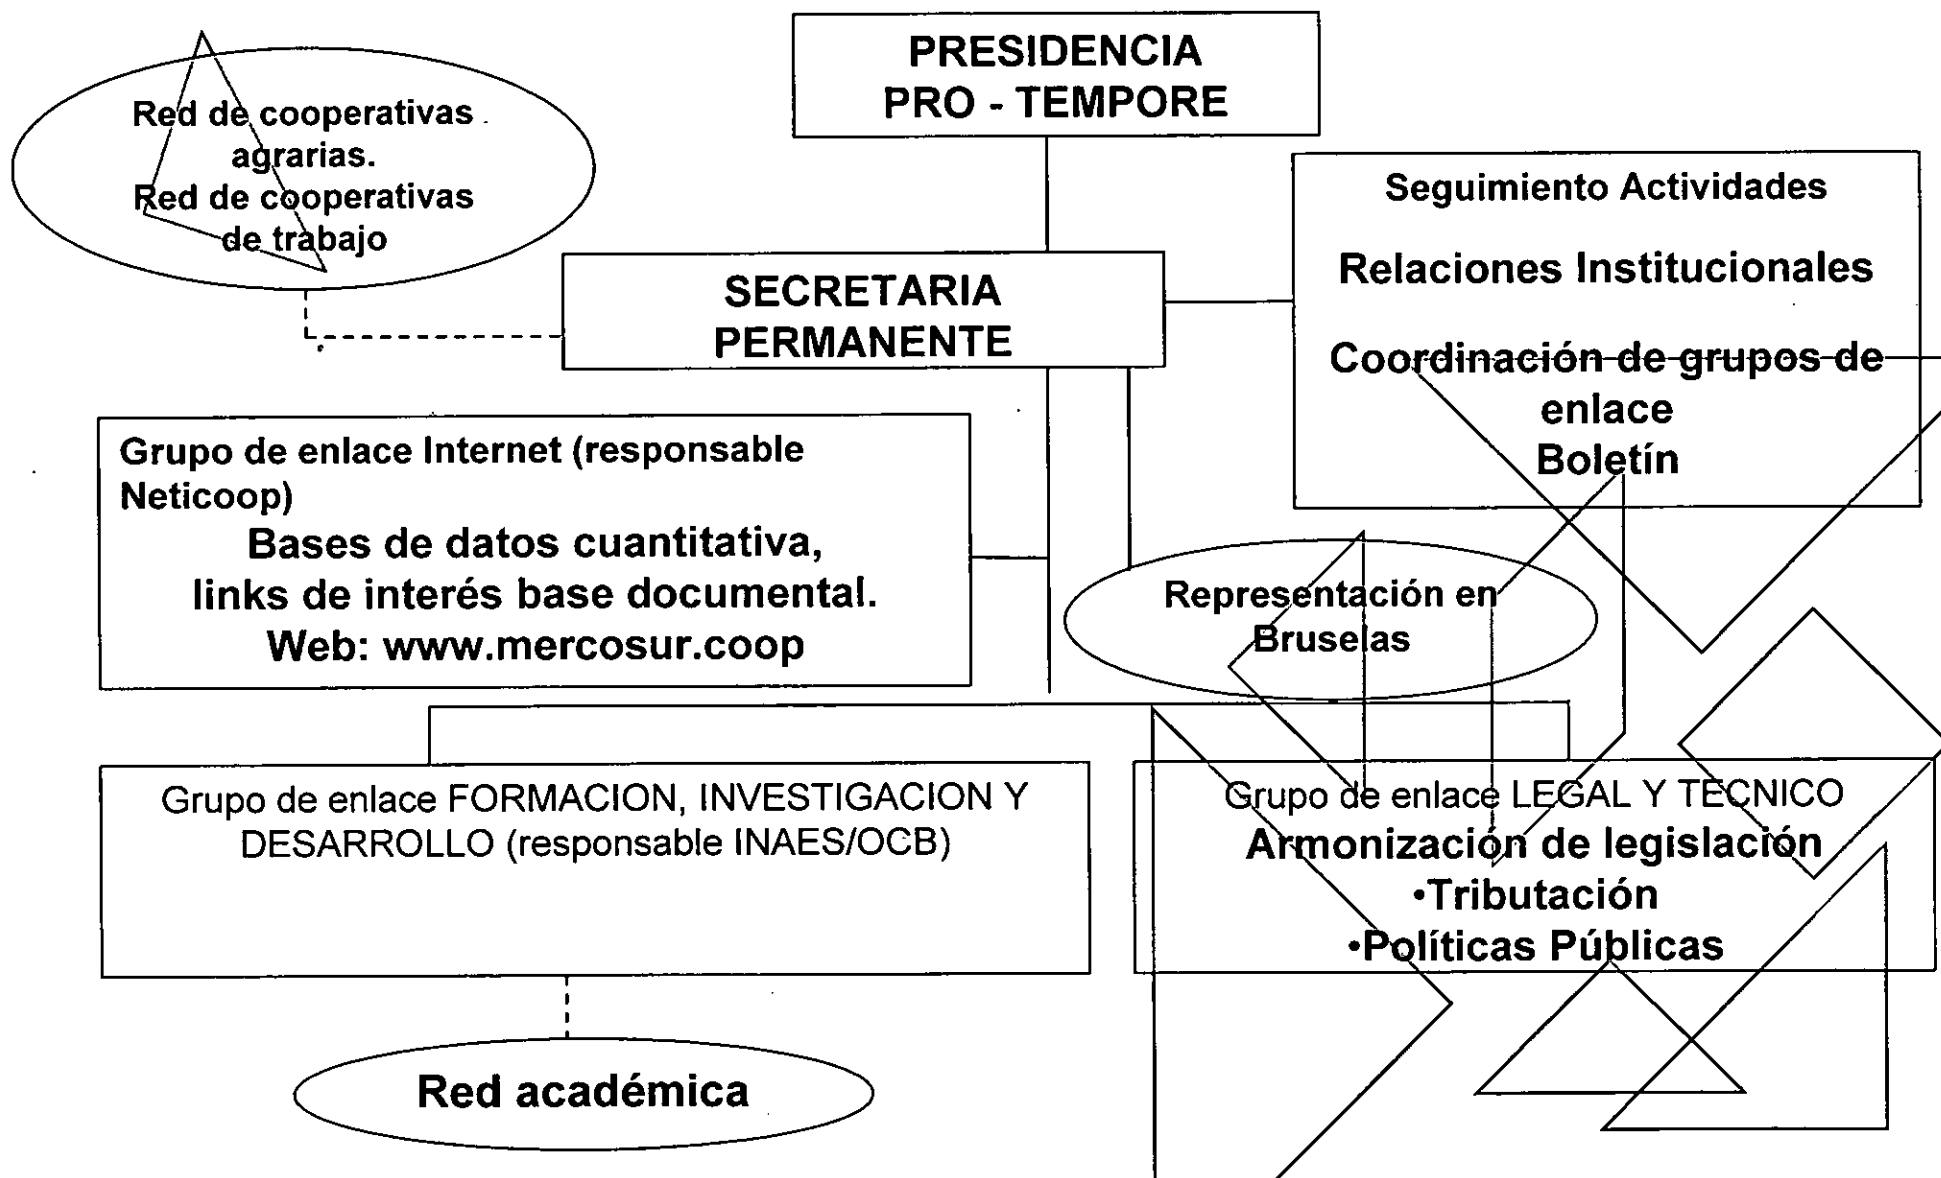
PRESIDENCIA
PRO - TEMPORE

Red de cooperativas agrarias.
Red de cooperativas de trabajo

SECRETARIA
PERMANENTE

Seguimiento Actividades

Relaciones Institucionales

Coordinación de grupos de enlace
Boletín

Grupo de enlace Internet (responsable Neticoop)
Bases de datos cuantitativa, links de interés base documental.
Web: www.mercosur.coop

Representación en Bruselas

Grupo de enlace FORMACION, INVESTIGACION Y DESARROLLO (responsable INAES/OCB)

Grupo de enlace LEGAL Y TECNICO
Armonización de legislación
•Tributación
•Políticas Públicas

Red académica